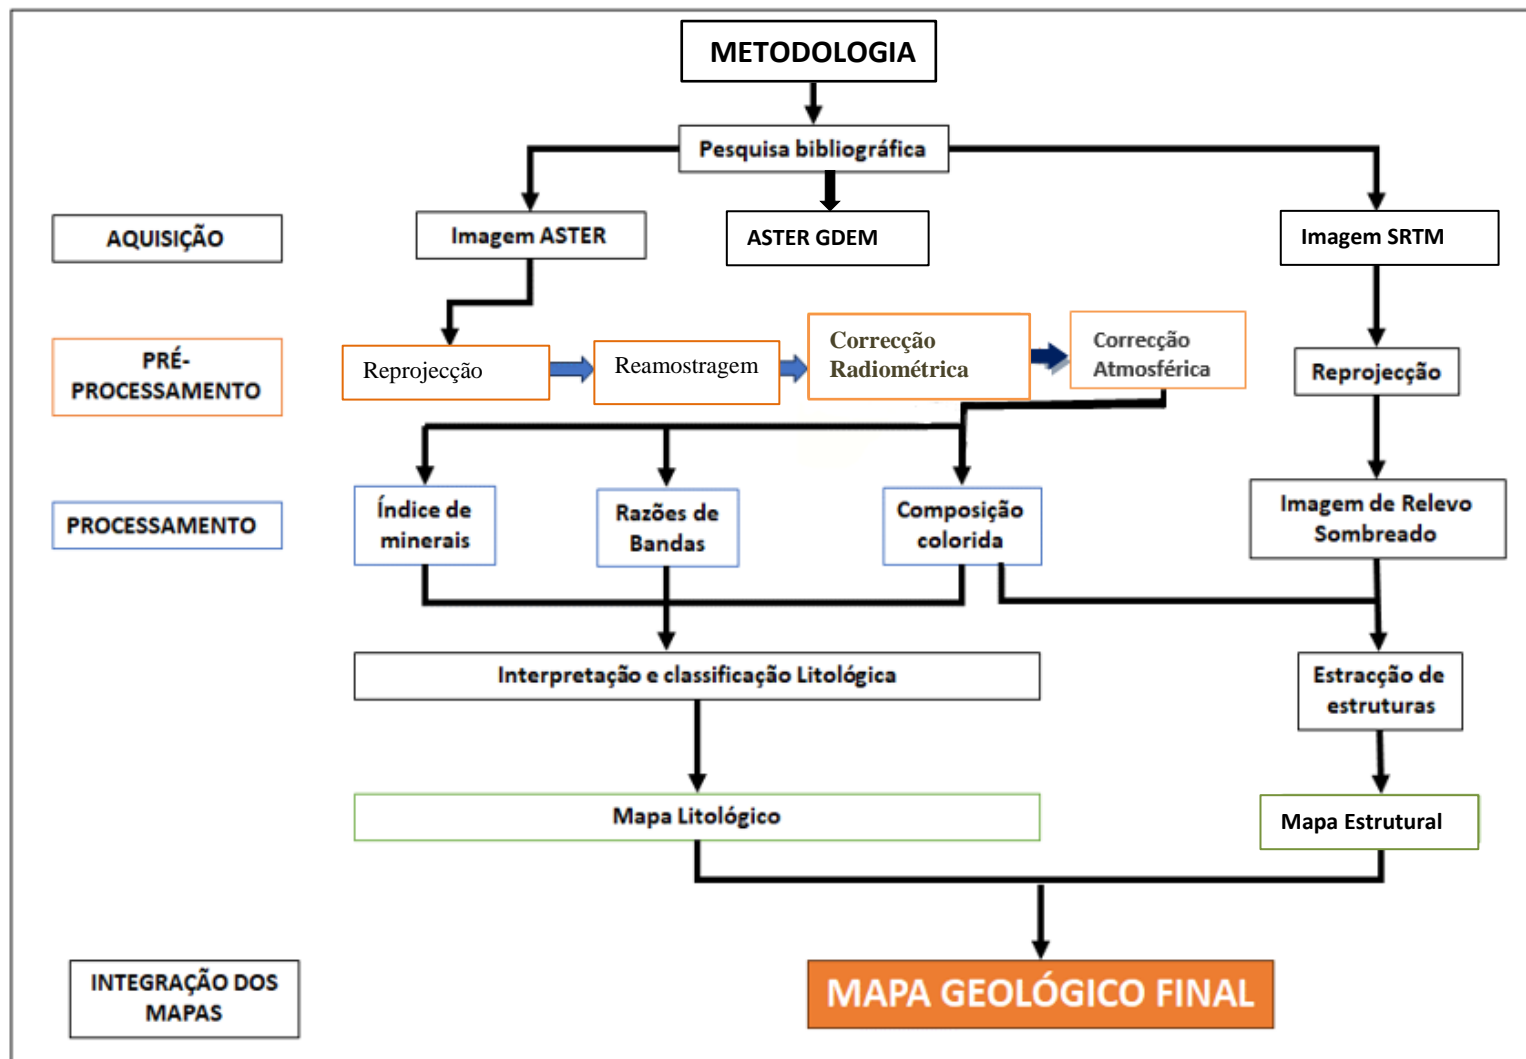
METODOLOGIA

Pesquisa bibliográfica

AQUISIÇÃO

Imagem ASTER

ASTER GDEM

Imagem SRTM

PRÉ-PROCESSAMENTO

Reprojecção

Reamostragem

Correcção Radiométrica

Correcção Atmosférica

Reprojecção

PROCESSAMENTO

Índice de minerais

Razões de Bandas

Composição colorida

Imagem de Relevo Sombreado

Interpretação e classificação Litológica

Estracção de estruturas

Mapa Litológico

Mapa Estrutural

INTEGRAÇÃO DOS MAPAS

MAPA GEOLÓGICO FINAL